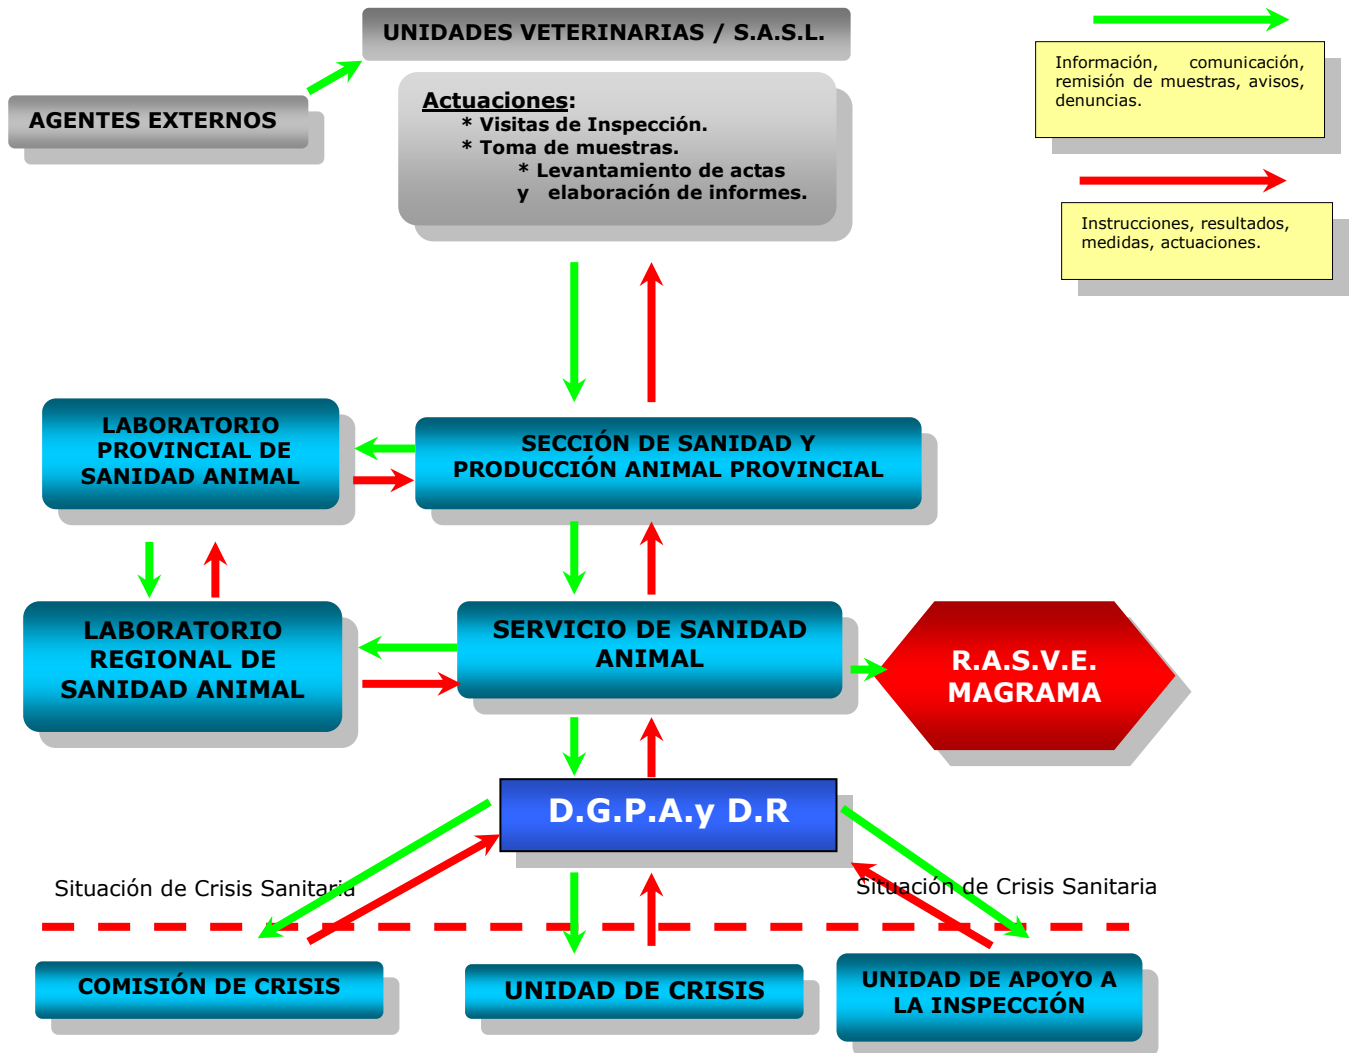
UNIDADES VETERINARIAS / S.A.S.L.

AGENTES EXTERNOS

Actuaciones:
* Visitas de Inspección.
* Toma de muestras.
* Levantamiento de actas y elaboración de informes.

Información, comunicación, remisión de muestras, avisos, denuncias.

Instrucciones, resultados, medidas, actuaciones.

LABORATORIO PROVINCIAL DE SANIDAD ANIMAL

SECCIÓN DE SANIDAD Y PRODUCCIÓN ANIMAL PROVINCIAL

LABORATORIO REGIONAL DE SANIDAD ANIMAL

SERVICIO DE SANIDAD ANIMAL

R.A.S.V.E. MAGRAMA

D.G.P.A.y D.R

Situación de Crisis Sanitaria

Situación de Crisis Sanitaria

COMISIÓN DE CRISIS

UNIDAD DE CRISIS

UNIDAD DE APOYO A LA INSPECCIÓN